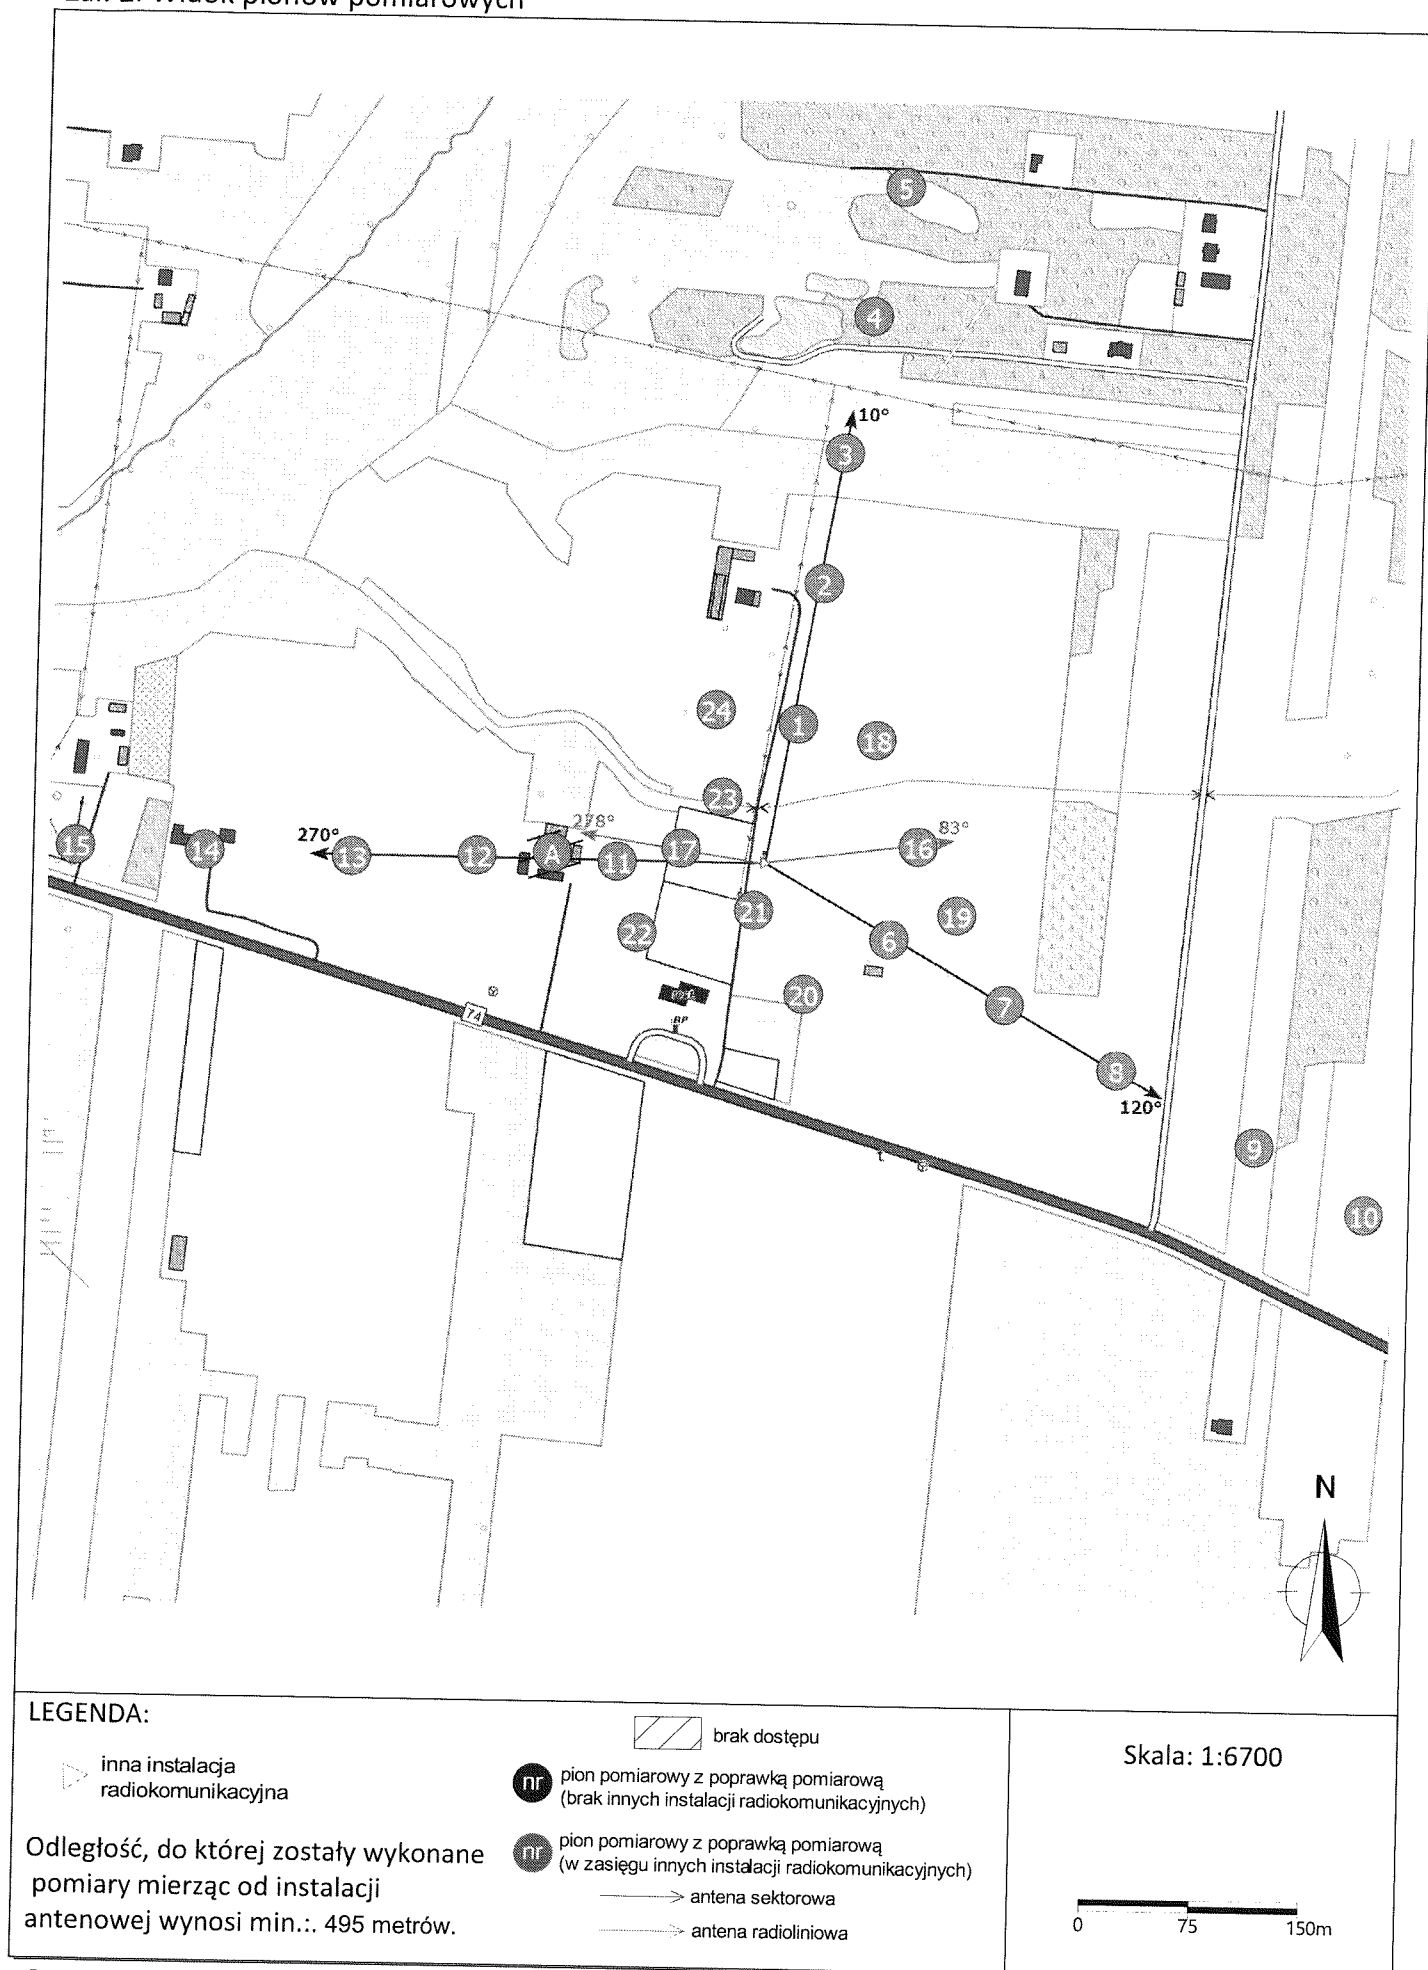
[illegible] Widok pionów pomiarowych

5
4
10°
3
2
24
1
18
23
278°
83°
270°
15
14
13
12
A
11
17
16
21
19
22
6
20
74
7
8
120°
9
10
N

LEGENDA:

inna instalacja radiokomunikacyjna

Odległość, do której zostały wykonane pomiary mierząc od instalacji antenowej wynosi min.:. 495 metrów.

brak dostępu

pr pion pomiarowy z poprawką pomiarową (brak innych instalacji radiokomunikacyjnych)

pr pion pomiarowy z poprawką pomiarową (w zasięgu innych instalacji radiokomunikacyjnych)

antena sektorowa

antena radioliniowa

Skala: 1:6700

0 75 150m